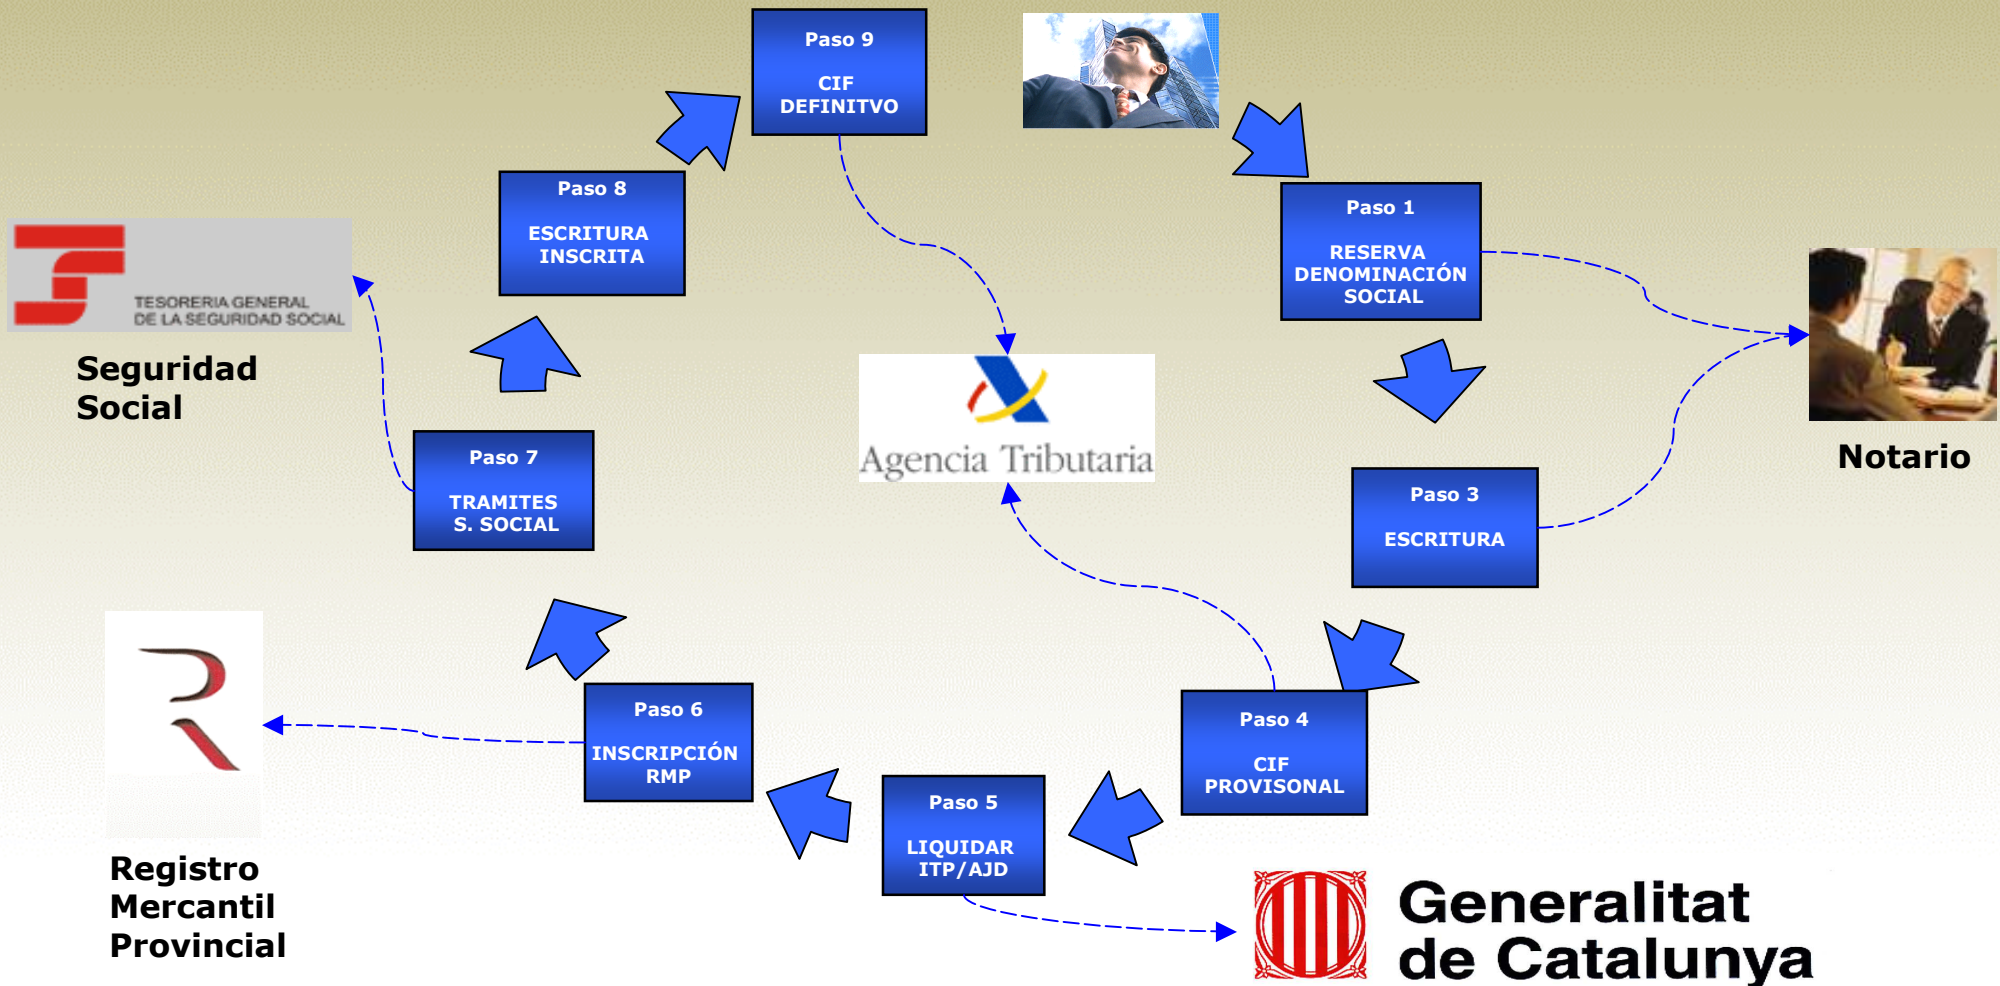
Paso 9

CIF DEFINITVO

Paso 8

ESCRITURA INSCRITA

TESORERIA GENERAL DE LA SEGURIDAD SOCIAL

Seguridad Social

Paso 1

RESERVA DENOMINACIÓN SOCIAL

Agencia Tributaria

Notario

Paso 7

TRAMITES S. SOCIAL

Paso 3

ESCRITURA

Paso 6

INSCRIPCIÓN RMP

Paso 4

CIF PROVISONAL

Paso 5

LIQUIDAR ITP/AJD

Registro Mercantil Provincial

Generalitat de Catalunya